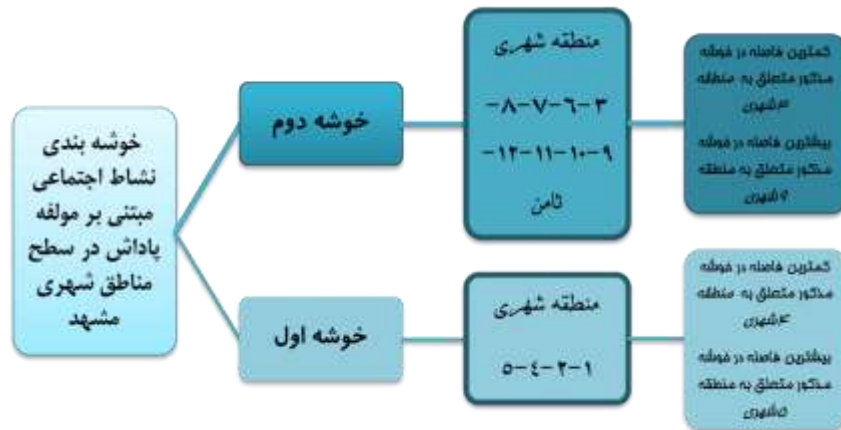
خوشه بندی نشاط اجتماعی مبتنی بر مولفه پاداش در سطح مناطق شهری مشهد

خوشه دوم

منطقه شهری
۳-۶-۷-۸-
۹-۱۰-۱۱-۱۲-
ثامن

کمترین فاصله در خوشه مذکور متعلق به منطقه ۳شهری

بیشترین فاصله در خوشه مذکور متعلق به منطقه ۹شهری

خوشه اول

منطقه شهری
۱-۲-٤-٥

کمترین فاصله در خوشه مذکور متعلق به منطقه ٤شهری

بیشترین فاصله در خوشه مذکور متعلق به منطقه ٥شهری